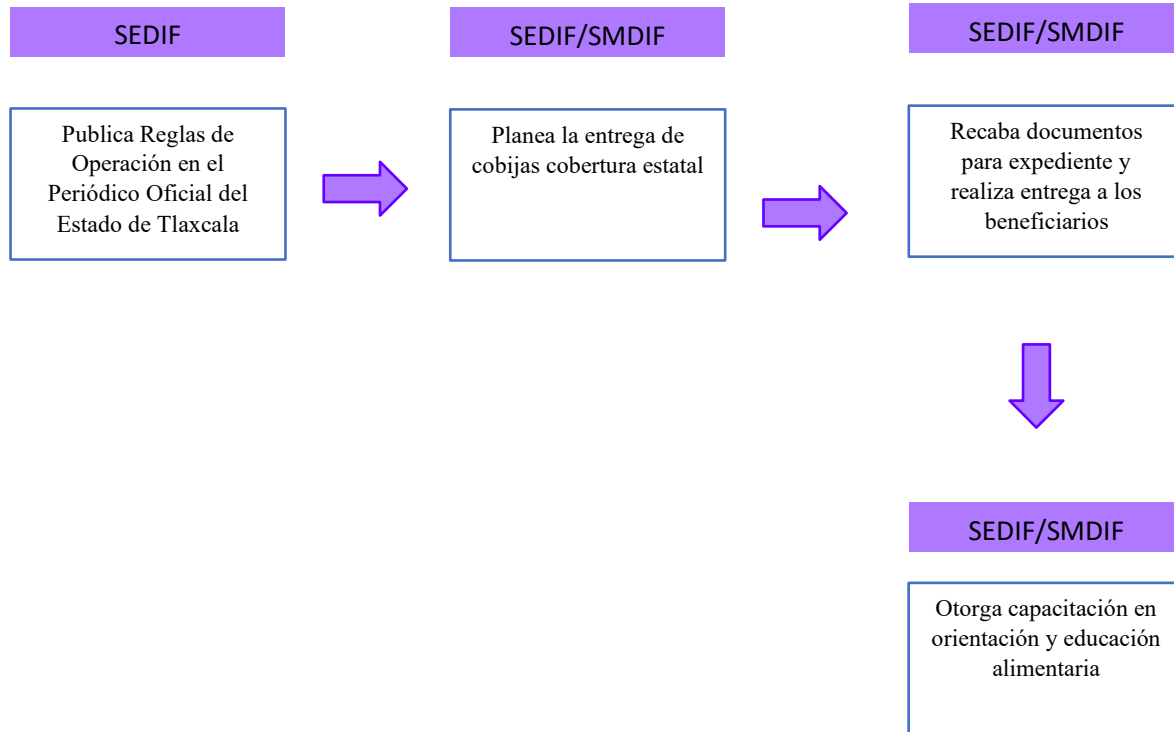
SEDIF

Publica Reglas de Operación en el Periódico Oficial del Estado de Tlaxcala

SEDIF/SMDIF

Planea la entrega de cobijas cobertura estatal

SEDIF/SMDIF

Recaba documentos para expediente y realiza entrega a los beneficiarios

SEDIF/SMDIF

Otorga capacitación en orientación y educación alimentaria